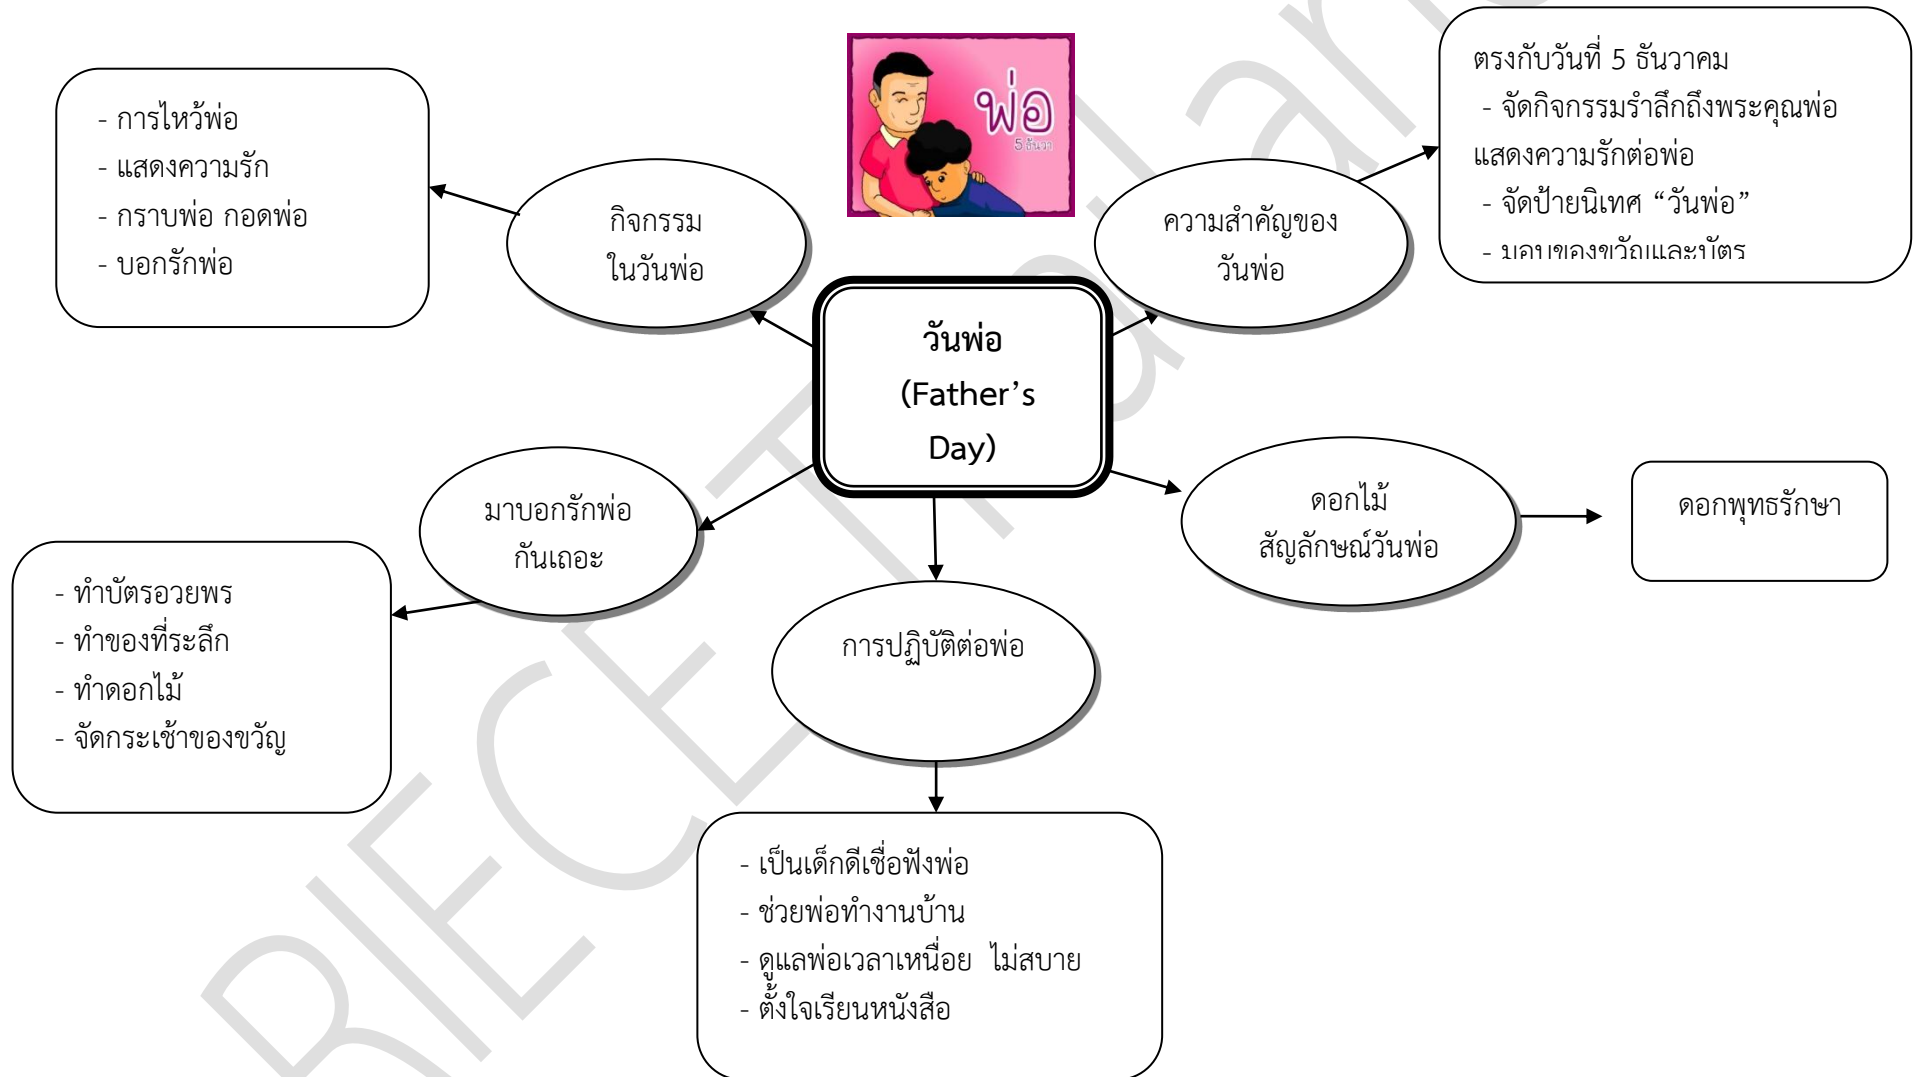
พ่อ
5 ธันวา

- การไหว้พ่อ
- แสดงความรัก
- กราบพ่อ กอดพ่อ
- บอกรักพ่อ

กิจกรรม
ในวันพ่อ

ความสำคัญของ
วันพ่อ

ตรงกับวันที่ 5 ธันวาคม
- จัดกิจกรรมรำลึกถึงพระคุณพ่อ แสดงความรักต่อพ่อ
- จัดป้ายนิเทศ “วันพ่อ”
- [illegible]

วันพ่อ
(Father’s
Day)

มาบอกรักพ่อ
กันเถอะ

- ทำบัตรอวยพร
- ทำของที่ระลึก
- ทำดอกไม้
- จัดกระเช้าของขวัญ

ดอกไม้
สัญลักษณ์วันพ่อ

ดอกพุทธรักษา

การปฏิบัติต่อพ่อ

- เป็นเด็กดีเชื่อฟังพ่อ
- ช่วยพ่อทำงานบ้าน
- ดูแลพ่อเวลาเหนื่อย ไม่สบาย
- ตั้งใจเรียนหนังสือ

BIECT Thailand